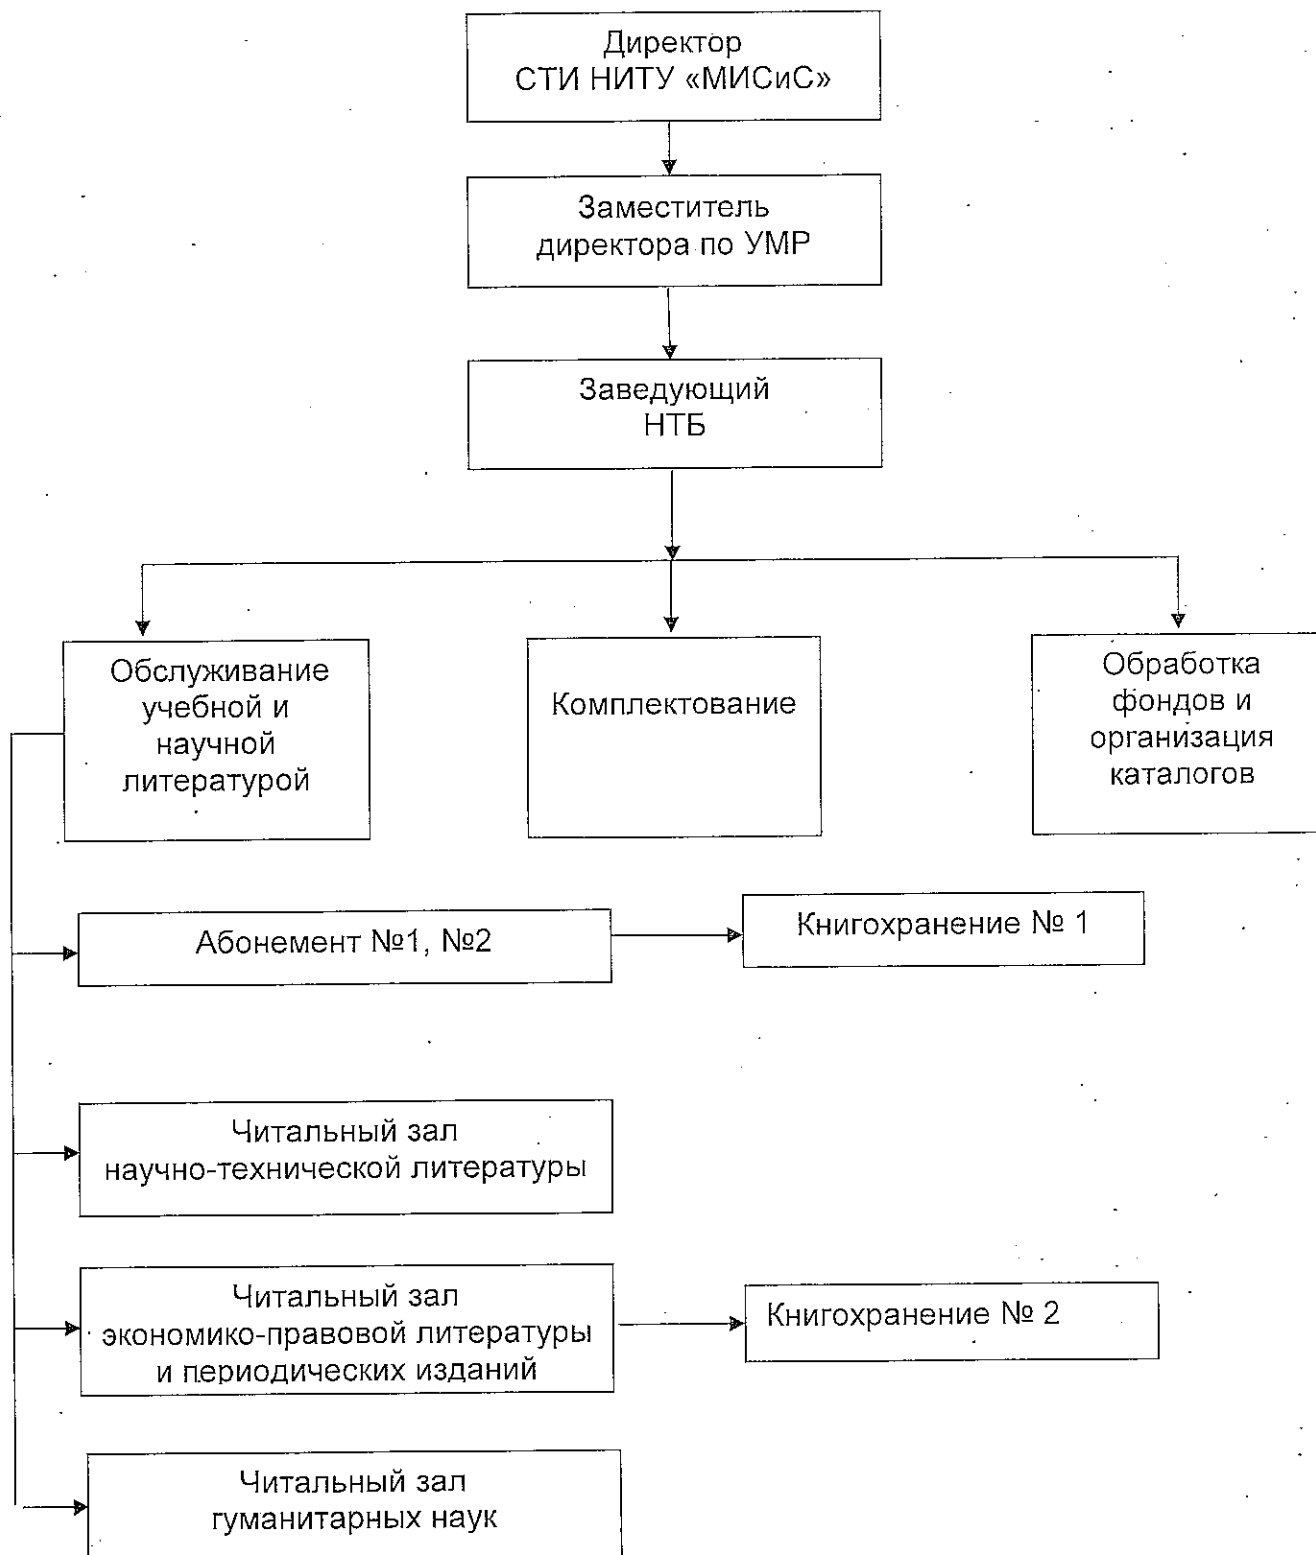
Директор
СТИ НИТУ «МИСиС»

Заместитель
директора по УМР

Заведующий
НТБ

Обслуживание
учебной и
научной
литературой

Комплектование

Обработка
фондов и
организация
каталогов

Абонемент №1, №2

Книгохранение № 1

Читальный зал
научно-технической литературы

Читальный зал
экономико-правовой литературы
и периодических изданий

Книгохранение № 2

Читальный зал
гуманитарных наук